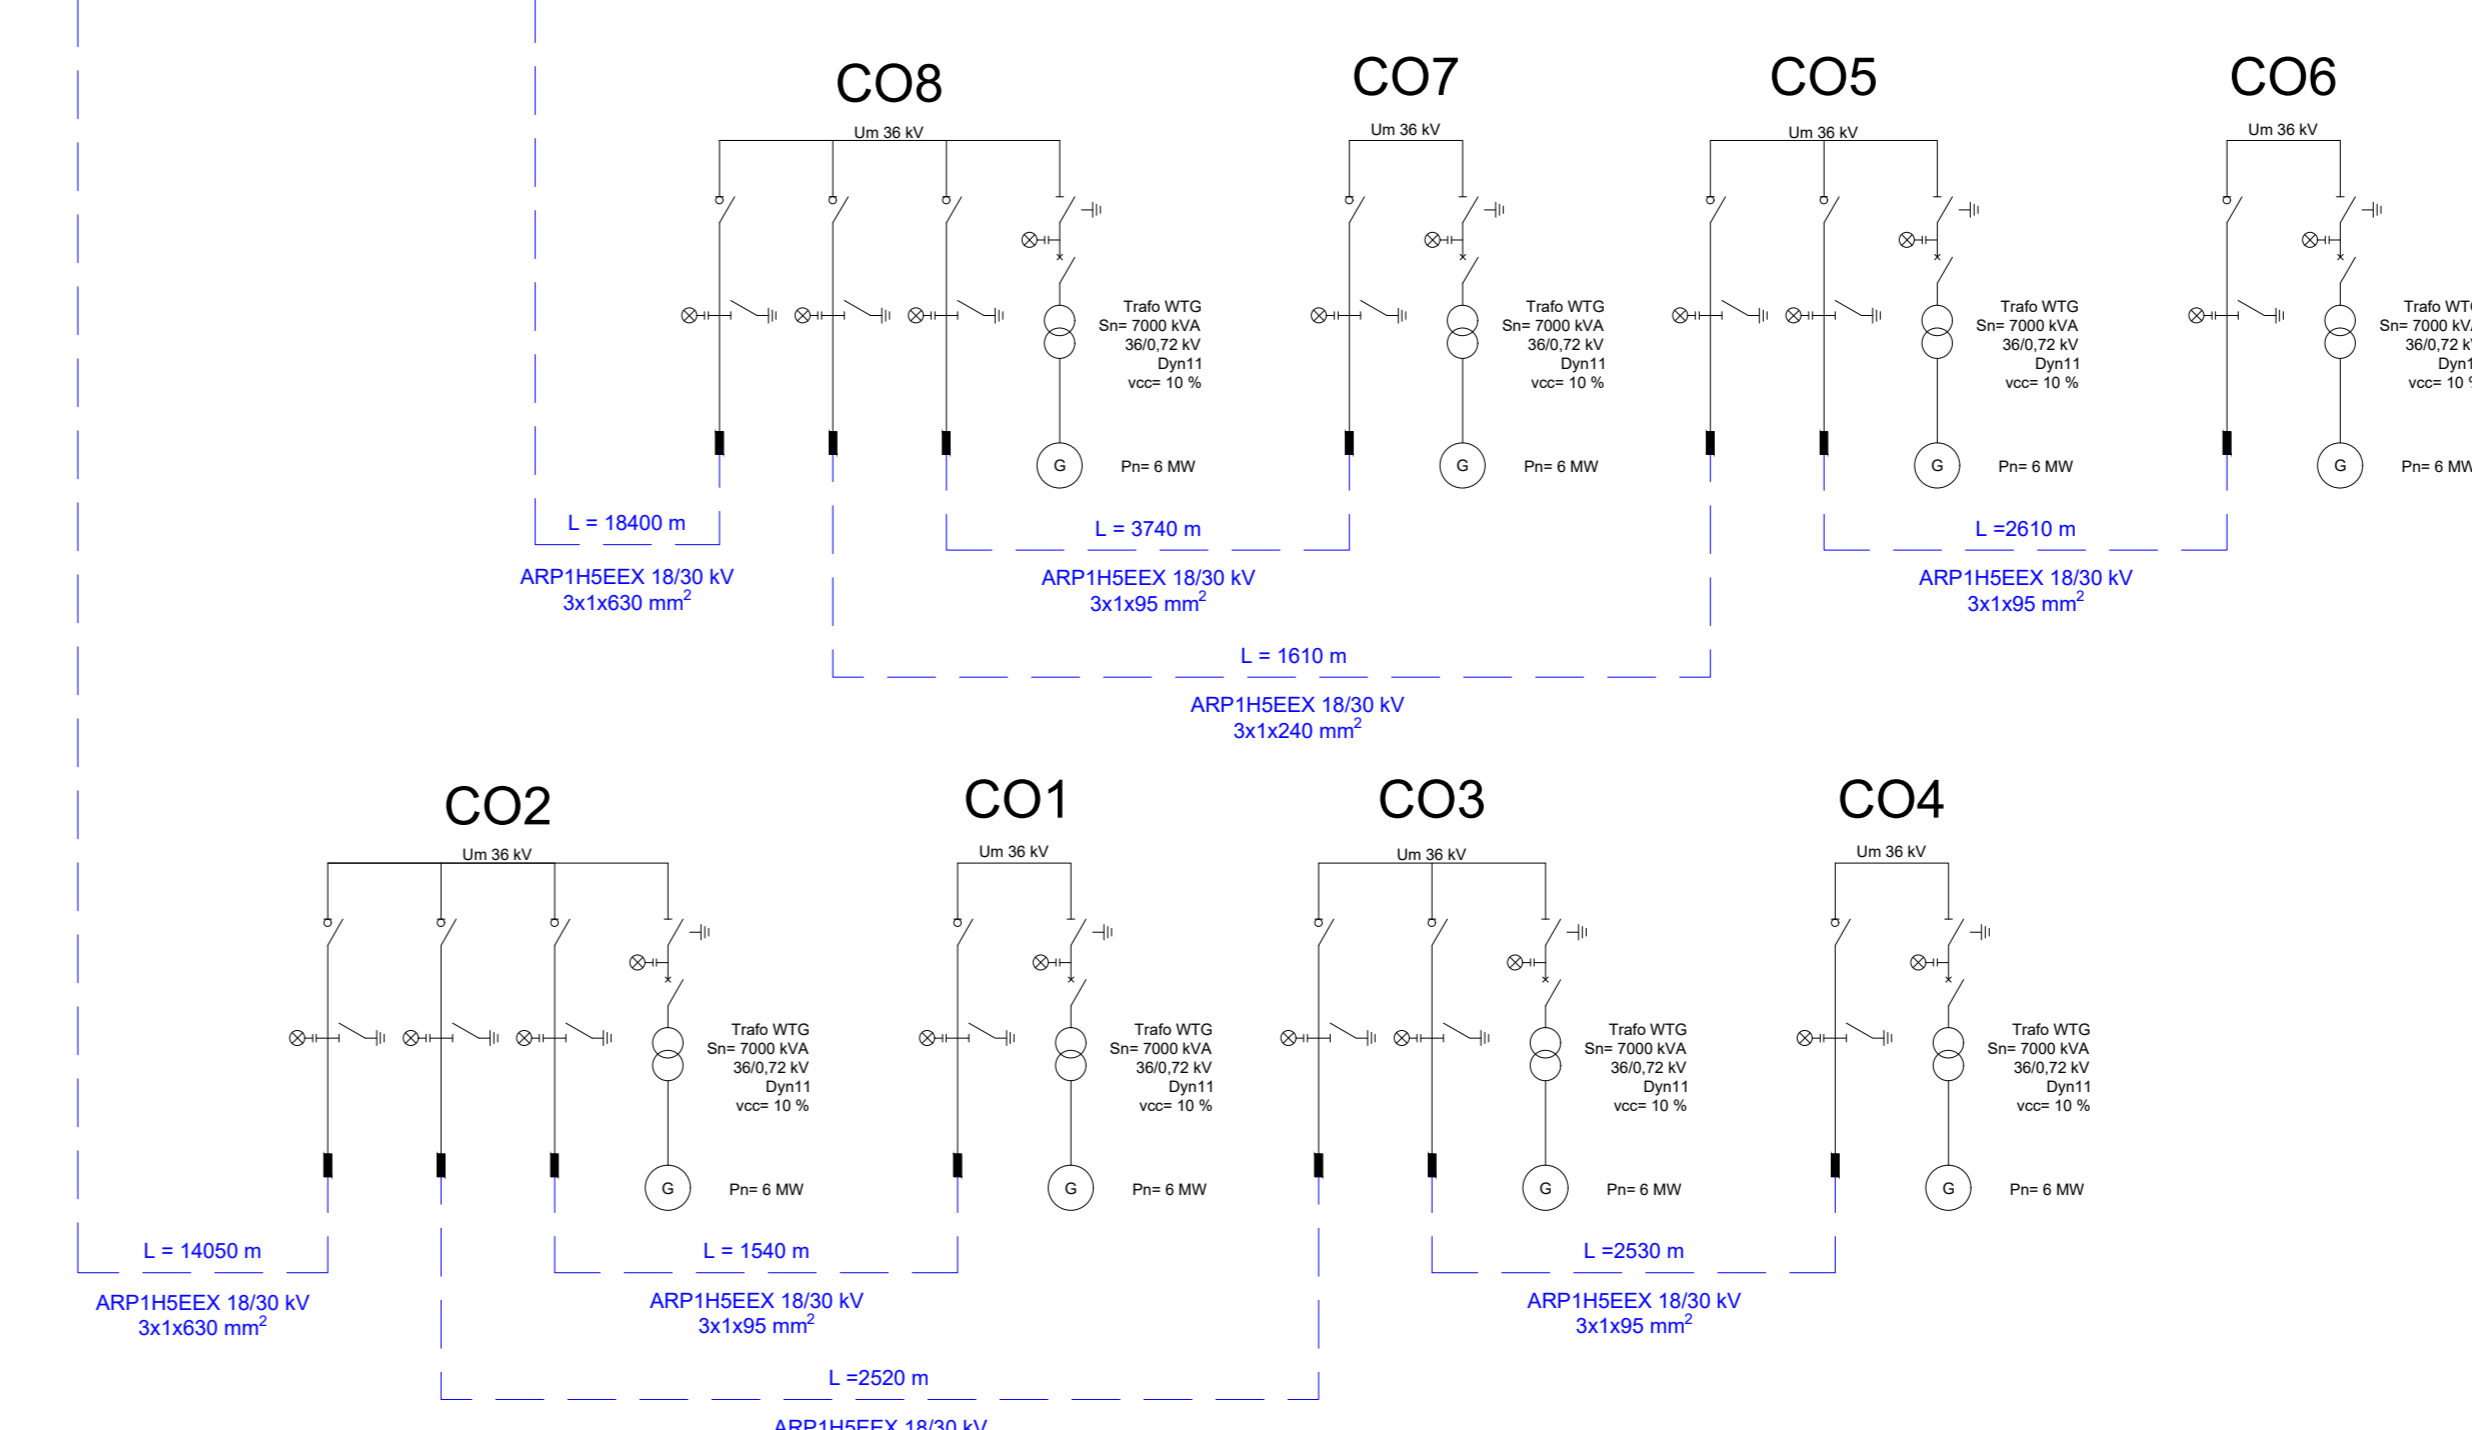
CO8

Um 36 kV

Trafo WTG
Sn= 7000 kVA
36/0,72 kV
Dyn11
vcc= 10 %

G

Pn= 6 MW

CO7

Um 36 kV

Trafo WTG
Sn= 7000 kVA
36/0,72 kV
Dyn11
vcc= 10 %

G

Pn= 6 MW

CO5

Um 36 kV

Trafo WTG
Sn= 7000 kVA
36/0,72 kV
Dyn11
vcc= 10 %

G

Pn= 6 MW

CO6

Um 36 kV

Trafo WT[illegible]
Sn= 7000 kV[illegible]
36/0,72 k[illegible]
Dyn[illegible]
vcc= 10 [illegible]

G

Pn= 6 MW

L = 18400 m

ARP1H5EEX 18/30 kV
3x1x630 mm$^2$

L = 3740 m

ARP1H5EEX 18/30 kV
3x1x95 mm$^2$

L =2610 m

ARP1H5EEX 18/30 kV
3x1x95 mm$^2$

L = 1610 m

ARP1H5EEX 18/30 kV
3x1x240 mm$^2$

CO2

Um 36 kV

Trafo WTG
Sn= 7000 kVA
36/0,72 kV
Dyn11
vcc= 10 %

G

Pn= 6 MW

CO1

Um 36 kV

Trafo WTG
Sn= 7000 kVA
36/0,72 kV
Dyn11
vcc= 10 %

G

Pn= 6 MW

CO3

Um 36 kV

Trafo WTG
Sn= 7000 kVA
36/0,72 kV
Dyn11
vcc= 10 %

G

Pn= 6 MW

CO4

Um 36 kV

Trafo WTG
Sn= 7000 kVA
36/0,72 kV
Dyn11
vcc= 10 %

G

Pn= 6 MW

L = 14050 m

ARP1H5EEX 18/30 kV
3x1x630 mm$^2$

L = 1540 m

ARP1H5EEX 18/30 kV
3x1x95 mm$^2$

L =2530 m

ARP1H5EEX 18/30 kV
3x1x95 mm$^2$

L =2520 m

ARP1H5EEX 18/30 kV